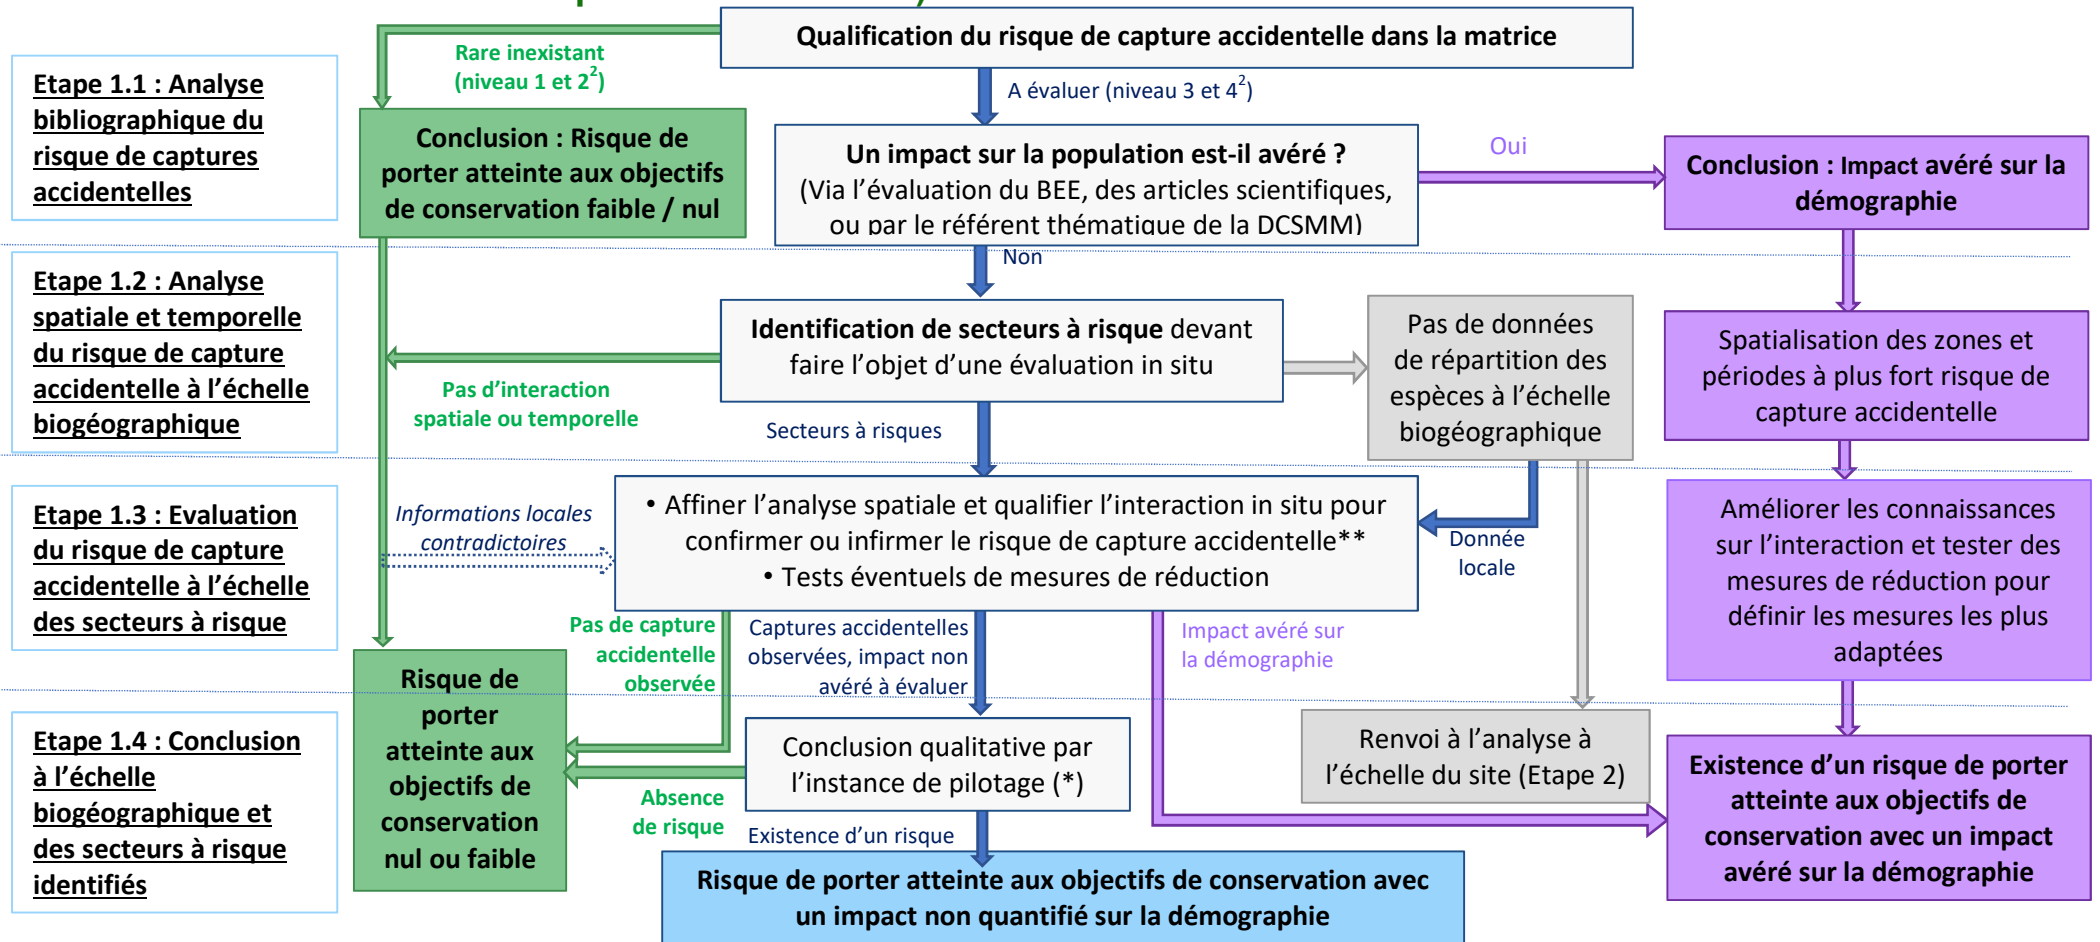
Etape 1.1 : Analyse bibliographique du risque de captures accidentelles

Etape 1.2 : Analyse spatiale et temporelle du risque de capture accidentelle à l'échelle biogéographique

Etape 1.3 : Evaluation du risque de capture accidentelle à l'échelle des secteurs à risque

Etape 1.4 : Conclusion à l'échelle biogéographique et des secteurs à risque identifiés

Qualification du risque de capture accidentelle dans la matrice

Rare inexistant (niveau 1 et $2^2$)

A évaluer (niveau 3 et $4^2$)

Conclusion : Risque de porter atteinte aux objectifs de conservation faible / nul

Un impact sur la population est-il avéré ? (Via l'évaluation du BEE, des articles scientifiques, ou par le référent thématique de la DCSMM)

Oui

Conclusion : Impact avéré sur la démographie

Non

Identification de secteurs à risque devant faire l'objet d'une évaluation in situ

Pas de données de répartition des espèces à l'échelle biogéographique

Spatialisation des zones et périodes à plus fort risque de capture accidentelle

Pas d'interaction spatiale ou temporelle

Secteurs à risques

Informations locales contradictoires

• Affiner l'analyse spatiale et qualifier l'interaction in situ pour confirmer ou infirmer le risque de capture accidentelle**
• Tests éventuels de mesures de réduction

Donnée locale

Améliorer les connaissances sur l'interaction et tester des mesures de réduction pour définir les mesures les plus adaptées

Pas de capture accidentelle observée

Captures accidentelles observées, impact non avéré à évaluer

Impact avéré sur la démographie

Risque de porter atteinte aux objectifs de conservation nul ou faible

Conclusion qualitative par l'instance de pilotage (*)

Renvoi à l'analyse à l'échelle du site (Etape 2)

Absence de risque

Existence d'un risque

Existence d'un risque de porter atteinte aux objectifs de conservation avec un impact avéré sur la démographie

Risque de porter atteinte aux objectifs de conservation avec un impact non quantifié sur la démographie